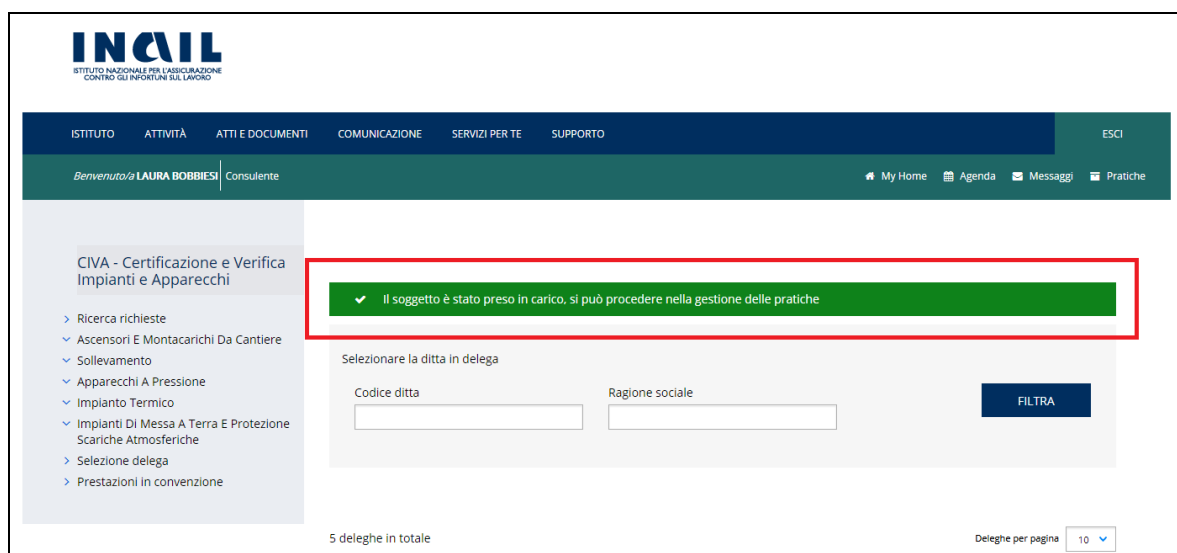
INAIL
ISTITUTO NAZIONALE PER L'ASSICURAZIONE CONTRO GLI INFORTUNI SUL LAVORO

ISTITUTO ATTIVITÀ ATTI E DOCUMENTI COMUNICAZIONE SERVIZI PER TE SUPPORTO ESCI

Benvenuto/a LAURA BOBBIESI Consulente

My Home Agenda Messaggi Pratiche

CIVA - Certificazione e Verifica Impianti e Apparecchi

Ricerca richieste
Ascensori E Montacarichi Da Cantiere
Sollevamento
Apparecchi A Pressione
Impianto Termico
Impianti Di Messa A Terra E Protezione Scariche Atmosferiche
Selezione delega
Prestazioni in convenzione

Il soggetto è stato preso in carico, si può procedere nella gestione delle pratiche

Selezionare la ditta in delega

Codice ditta

Ragione sociale

FILTRA

5 deleghe in totale

Deleghe per pagina 10